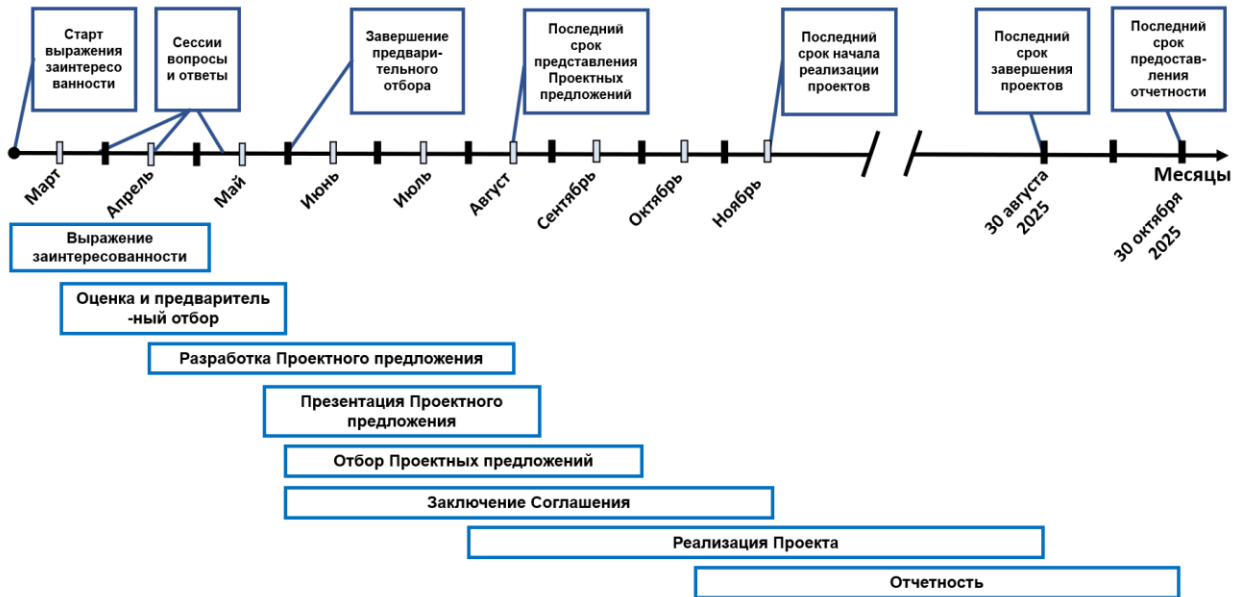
Старт выражения заинтересо ванности

Сессии вопросы и ответы

Завершение предвари-тельного отбора

Последний срок представления Проектных предложений

Последний срок начала реализации проектов

Последний срок завершения проектов

Последний срок предостав-ления отчетности

Март
Апрель
Май
Июнь
Июль
Август
Сентябрь
Октябрь
Ноябрь
30 августа 2025
30 октября 2025
Месяцы

Выражение заинтересованности

Оценка и предваритель -ный отбор

Разработка Проектного предложения

Презентация Проектного предложения

Отбор Проектных предложений

Заключение Соглашения

Реализация Проекта

Отчетность